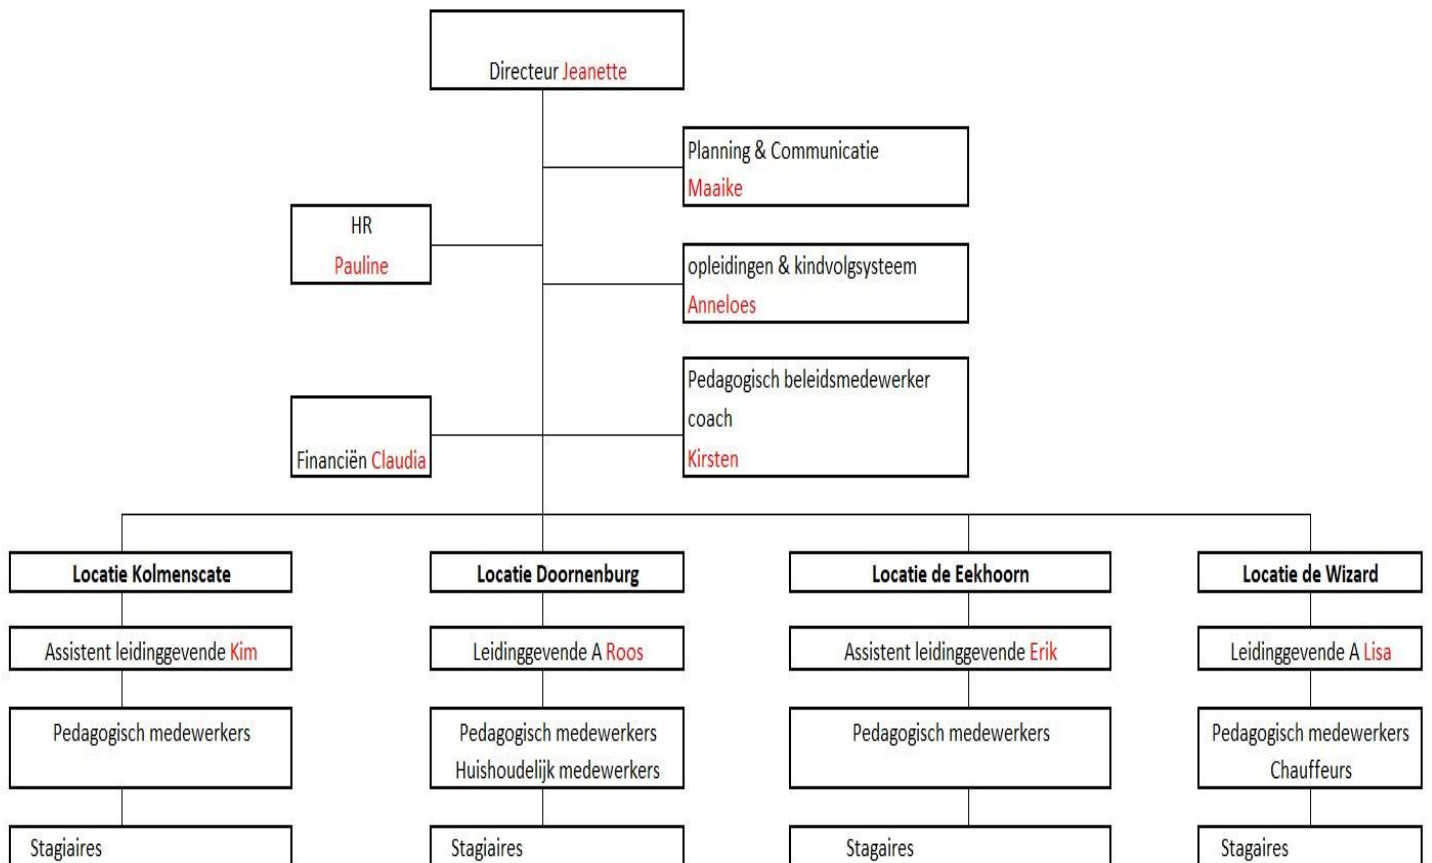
Directeur Jeanette

Planning & Communicatie
Maaike

HR
Pauline

opleidingen & kindvolgsysteem
Anneloes

Pedagogisch beleidsmedewerker
coach
Kirsten

Financiën Claudia

Locatie Kolmenscate

Assistent leidinggevende Kim

Pedagogisch medewerkers

Stagiaires

Locatie Doornenburg

Leidinggevende A Roos

Pedagogisch medewerkers
Huishoudelijk medewerkers

Stagiaires

Locatie de Eekhoorn

Assistent leidinggevende Erik

Pedagogisch medewerkers

Stagaires

Locatie de Wizard

Leidinggevende A Lisa

Pedagogisch medewerkers
Chauffeurs

Stagaires